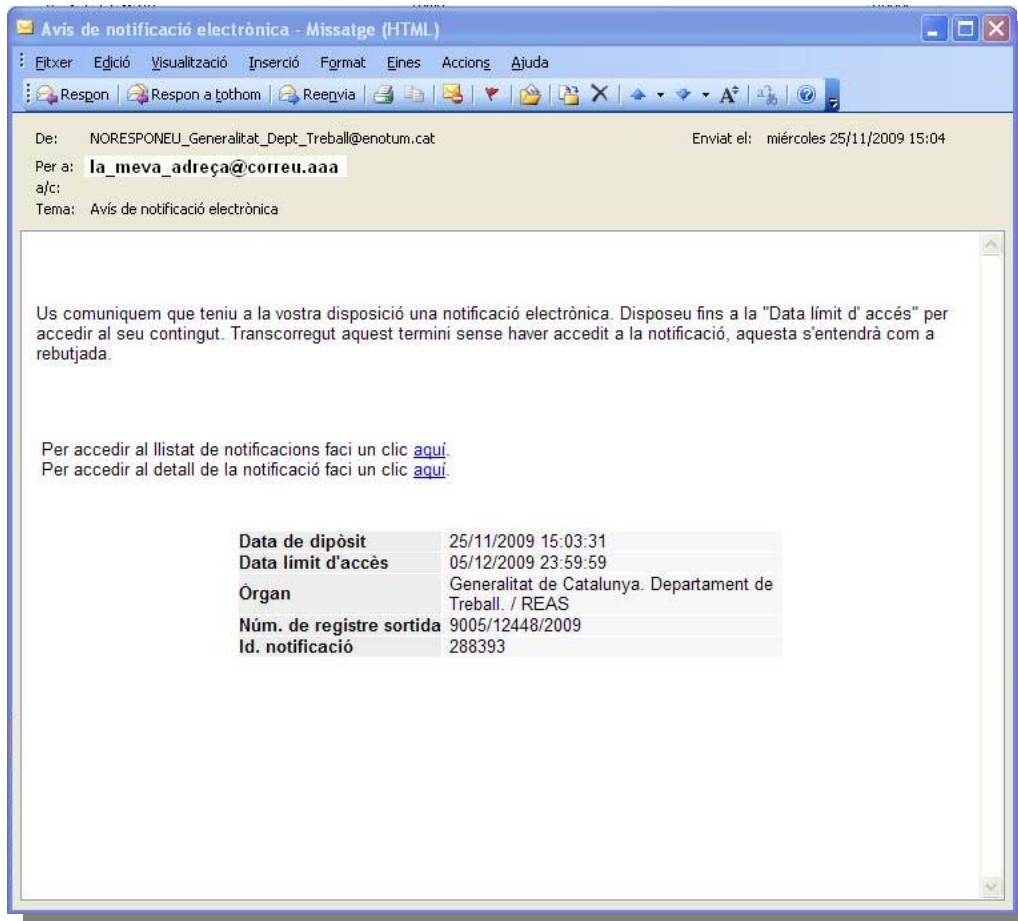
Avís de notificació electrònica - Missatge (HTML)

Fitxer Edició Visualització Inserció Format Eines Accions Ajuda

Respon | Respon a tothom | Reenvia

De: NORESPONEU_Generalitat_Dept_Treball@enotum.cat

Enviat el: miércoles 25/11/2009 15:04

Per a: la_meva_adreça@correu.aaa

a/c:

Tema: Avís de notificació electrònica

Us comuniquem que teniu a la vostra disposició una notificació electrònica. Disposeu fins a la "Data límit d' accés" per accedir al seu contingut. Transcorregut aquest termini sense haver accedit a la notificació, aquesta s'entendrà com a rebutjada.

Per accedir al llistat de notificacions faci un clic aquí.
Per accedir al detall de la notificació faci un clic aquí.

| | |
|---|---|
| Data de dipòsit | 25/11/2009 15:03:31 |
| Data límit d'accès | 05/12/2009 23:59:59 |
| Òrgan | Generalitat de Catalunya. Departament de Treball. / REAS |
| Núm. de registre sortida | 9005/12448/2009 |
| Id. notificació | 288393 |